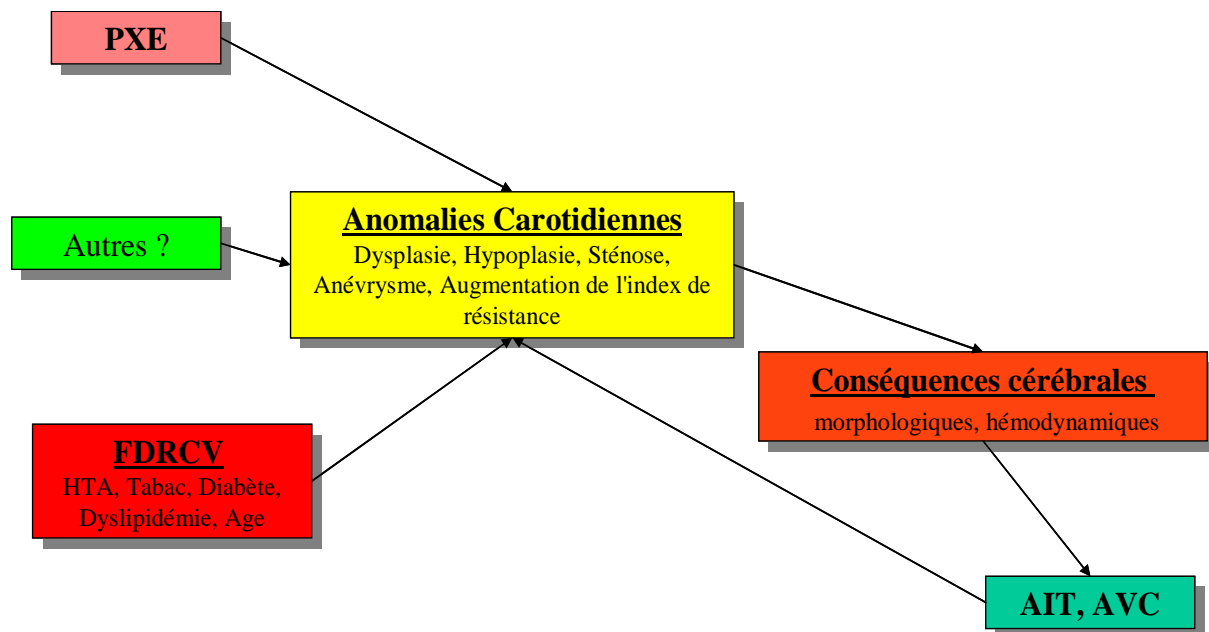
PXE

Autres ?

Anomalies Carotidiennes
Dysplasie, Hypoplasie, Sténose, Anévrysme, Augmentation de l'index de résistance

Conséquences cérébrales
morphologiques, hémodynamiques

FDRCV
HTA, Tabac, Diabète, Dyslipidémie, Age

AIT, AVC